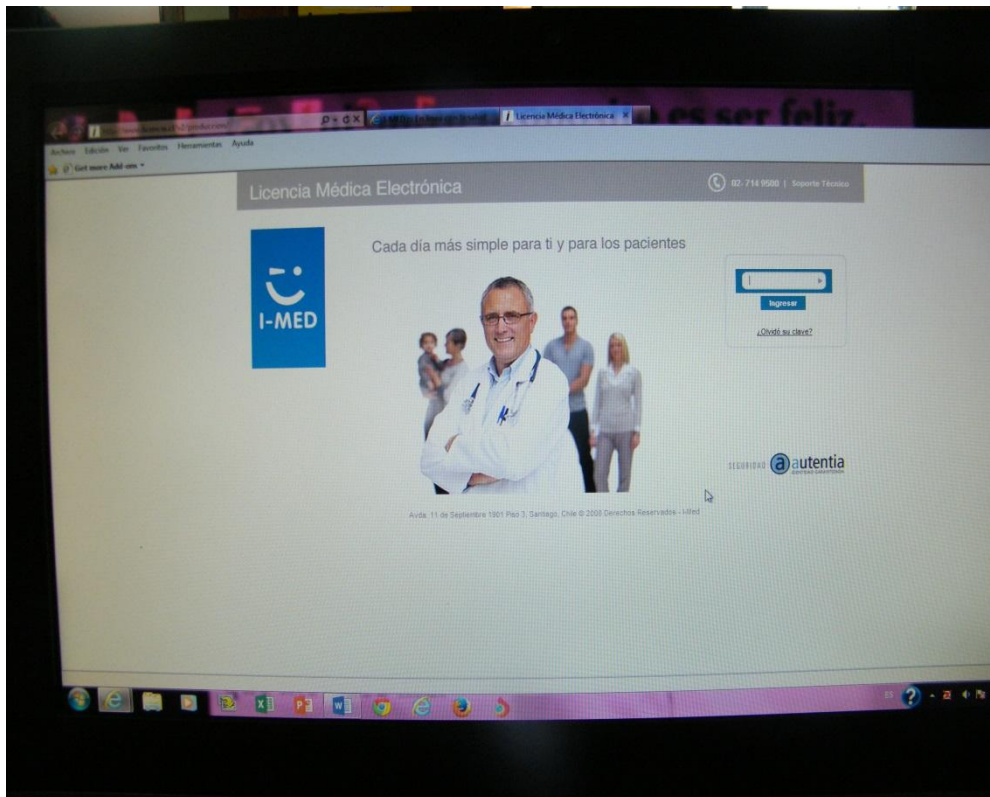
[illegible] es ser feliz.

Licencia Médica Electrónica ×

Archivo Edición Ver Favoritos Herramientas Ayuda

Get more Add-ons

Licencia Médica Electrónica

02-714 9500 | Soporte Técnico

I-MED

Cada día más simple para ti y para los pacientes

Ingresar

¿Olvidó su clave?

SEGURIDAD autentia

Avda. 11 de Septiembre 1901 Piso 3, Santiago, Chile © 2008 Derechos Reservados - I-Med